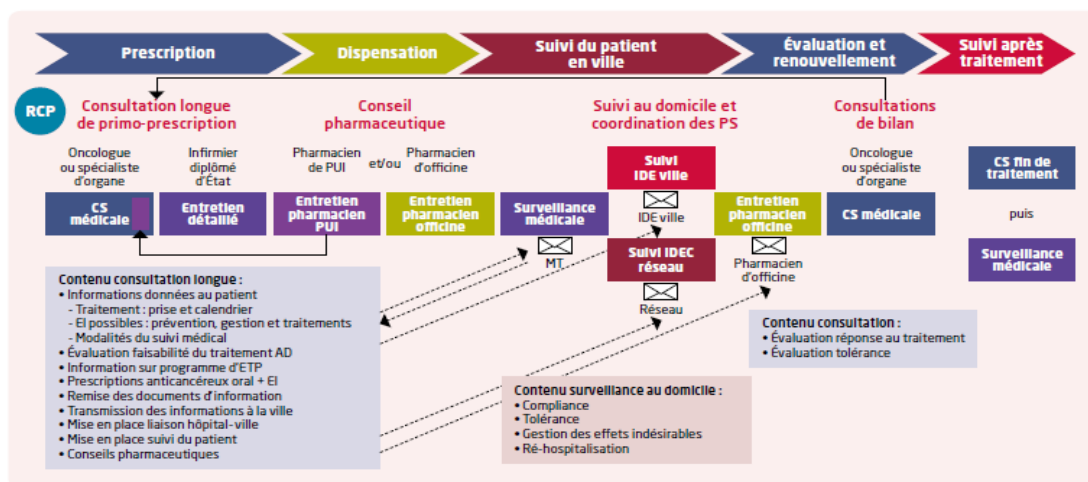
Prescription

Dispensation

Suivi du patient en ville

Évaluation et renouvellement

Suivi après traitement

RCP

Consultation longue de primo-prescription

Conseil pharmaceutique

Suivi au domicile et coordination des PS

Consultations de bilan

Oncologue ou spécialiste d'organe

Infirmier diplômé d'État

Pharmacien de PUI

et/ou

Pharmacien d'officine

Oncologue ou spécialiste d'organe

CS médicale

Entretien détaillé

Entretien pharmacien PUI

Entretien pharmacien officine

Surveillance médicale

Suivi IDE ville

IDE ville

Entretien pharmacien officine

CS médicale

CS fin de traitement

puis

Surveillance médicale

MT

Suivi IDEC réseau

Pharmacien d'officine

Réseau

Contenu consultation longue :
• Informations données au patient
- Traitement : prise et calendrier
- EI possibles : prévention, gestion et traitements
- Modalités du suivi médical
• Évaluation faisabilité du traitement AD
• Information sur programme d'ETP
• Prescriptions anticancéreux oral + EI
• Remise des documents d'information
• Transmission des informations à la ville
• Mise en place liaison hôpital-ville
• Mise en place suivi du patient
• Conseils pharmaceutiques

Contenu consultation :
• Évaluation réponse au traitement
• Évaluation tolérance

Contenu surveillance au domicile :
• Compliance
• Tolérance
• Gestion des effets indésirables
• Ré-hospitalisation